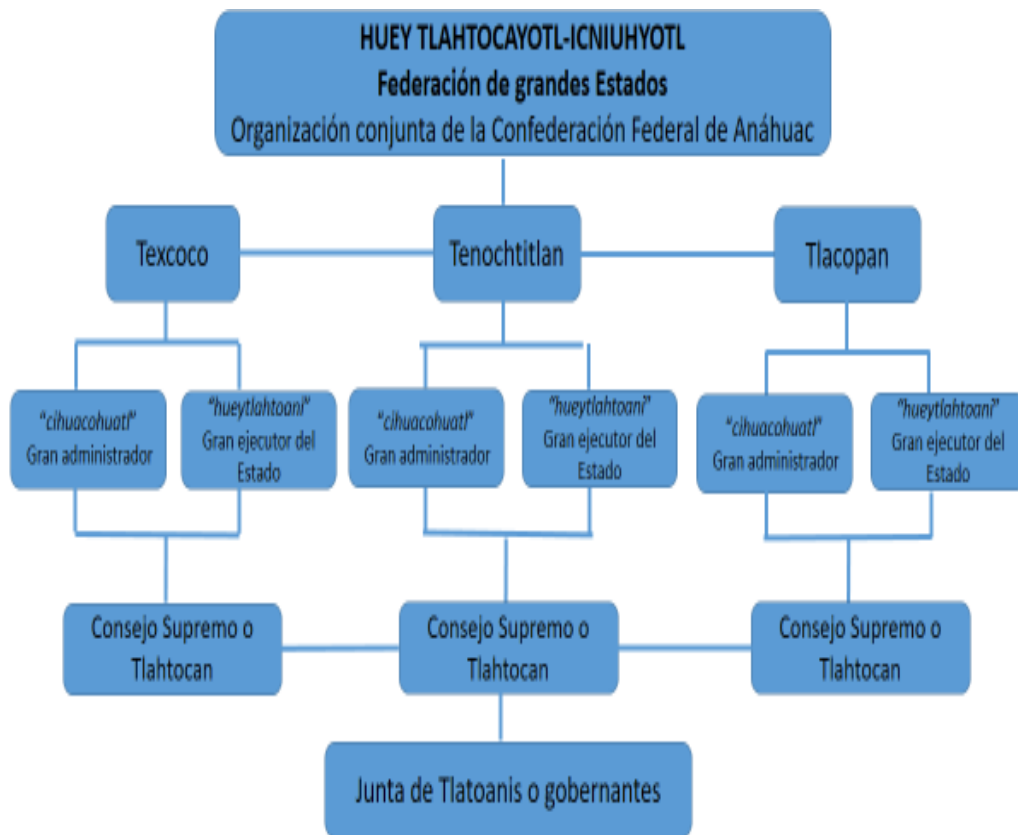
HUEY TLAHTOCAYOTL-ICNIUHYOTL
Federación de grandes Estados
Organización conjunta de la Confederación Federal de Anáhuac

Texcoco

Tenochtitlan

Tlacopan

"cihuacohuatl"
Gran administrador

"hueytlahtoani"
Gran ejecutor del Estado

"cihuacohuatl"
Gran administrador

"hueytlahtoani"
Gran ejecutor del Estado

"cihuacohuatl"
Gran administrador

"hueytlahtoani"
Gran ejecutor del Estado

Consejo Supremo o Tlahtocan

Consejo Supremo o Tlahtocan

Consejo Supremo o Tlahtocan

Junta de Tlatoanis o gobernantes